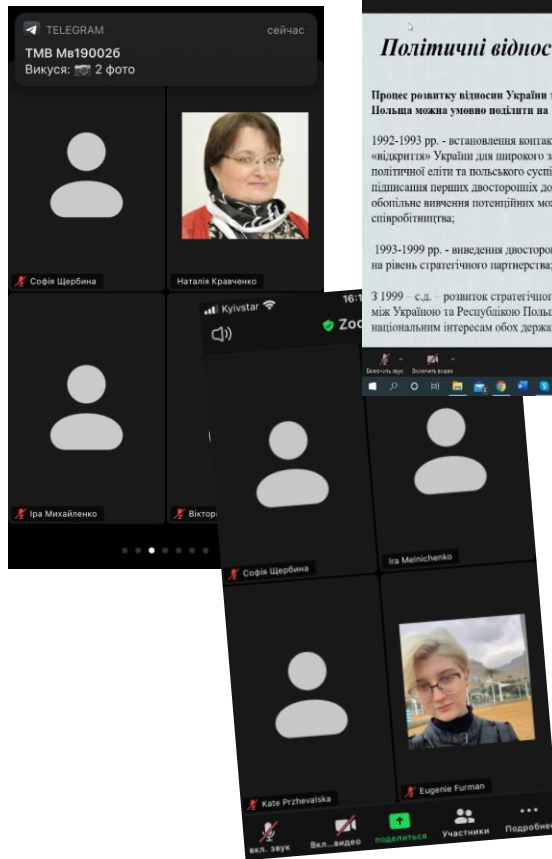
TELEGRAM сейчас
ТМВ Мв190026
Викуся: 📷 2 фото

Софія Щербина
Наталія Кравченко
Іра Михайленко
Вікторі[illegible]

Політичні віднос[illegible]

Процес розвитку відносин України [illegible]
Польща можна умовно поділити на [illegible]

1992-1993 рр. - встановлення контак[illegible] «відкриття» України для широкого з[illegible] політичної еліти та польського суспі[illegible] підписання перших двосторонніх до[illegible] обопільне вивчення потенційних мо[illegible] співробітництва;

1993-1999 рр. - виведення двосторо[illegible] на рівень стратегічного партнерства;

З 1999 – с.д. – розвиток стратегічно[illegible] між Україною та Республікою Поль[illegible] національним інтересам обох держа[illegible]

Включить звук Включить видео

Kyivstar 16:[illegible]
Zoo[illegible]

Софія Щербина
Ira Melnichenko
Kate Przhevalska
Eugenie Furman

Вкл. звук Вкл...видео Поделиться Участники Подробнее